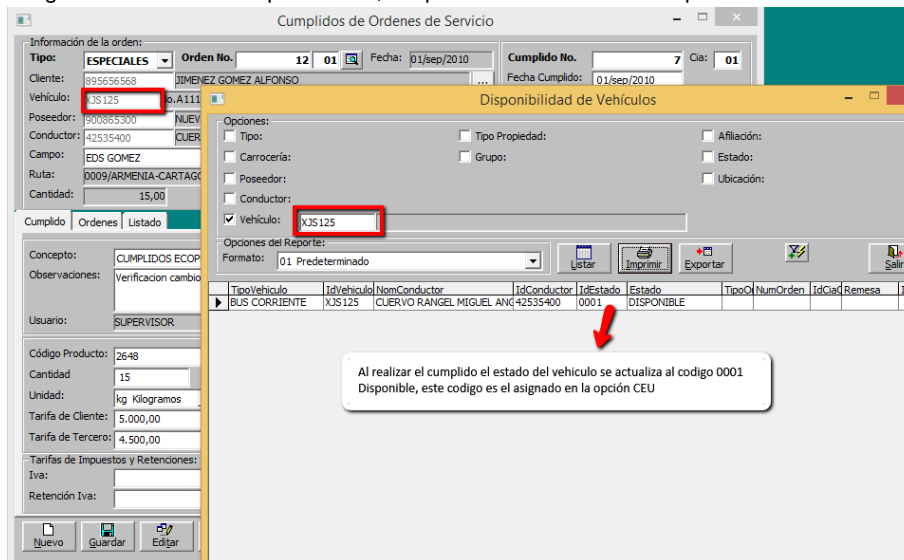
Cumplidos de Ordenes de Servicio

Información de la orden:
Tipo: ESPECIALES
Orden No. 12 01
Fecha: 01/sep/2010
Cumplido No. 7
Cia: 01
Fecha Cumplido: 01/sep/2010
Cliente: 895656568 JIMENEZ GOMEZ ALFONSO
Vehículo: XJS125 o.A111
Poseedor: 900865300 NUEV
Conductor: 42535400 CUER
Campo: EDS GOMEZ
Ruta: 0009/ARMENIA-CARTAGO
Cantidad: 15,00

Cumplido | Ordenes | Listado

Concepto: CUMPLIDOS ECOP
Observaciones: Verificacion cambio
Usuario: SUPERVISOR

Código Producto: 2648
Cantidad 15
Unidad: kg Kilogramos
Tarifa de Cliente: 5.000,00
Tarifa de Tercero: 4.500,00

Tarifas de Impuestos y Retenciones:
Iva:
Retención Iva:

Nuevo | Guardar | Editar

Disponibilidad de Vehículos

Opciones:
Tipo:
Tipo Propiedad:
Afiliación:
Carrocería:
Grupo:
Estado:
Poseedor:
Ubicación:
Conductor:
Vehículo: XJS125

Opciones del Reporte:
Formato: 01 Predeterminado
Listar | Imprimir | Exportar | Salir

| TipoVehiculo | IdVehiculo | NomConductor | IdConductor | IdEstado | Estado | TipoO | NumOrden | IdCiaO | Remesa |
|---|---|---|---|---|---|---|---|---|---|
| BUS CORRIENTE | XJS125 | CUERVO RANGEL MIGUEL ANG | 42535400 | 0001 | DISPONIBLE | | | | |

Al realizar el cumplido el estado del vehiculo se actualiza al codigo 0001 Disponible, este codigo es el asignado en la opción CEU